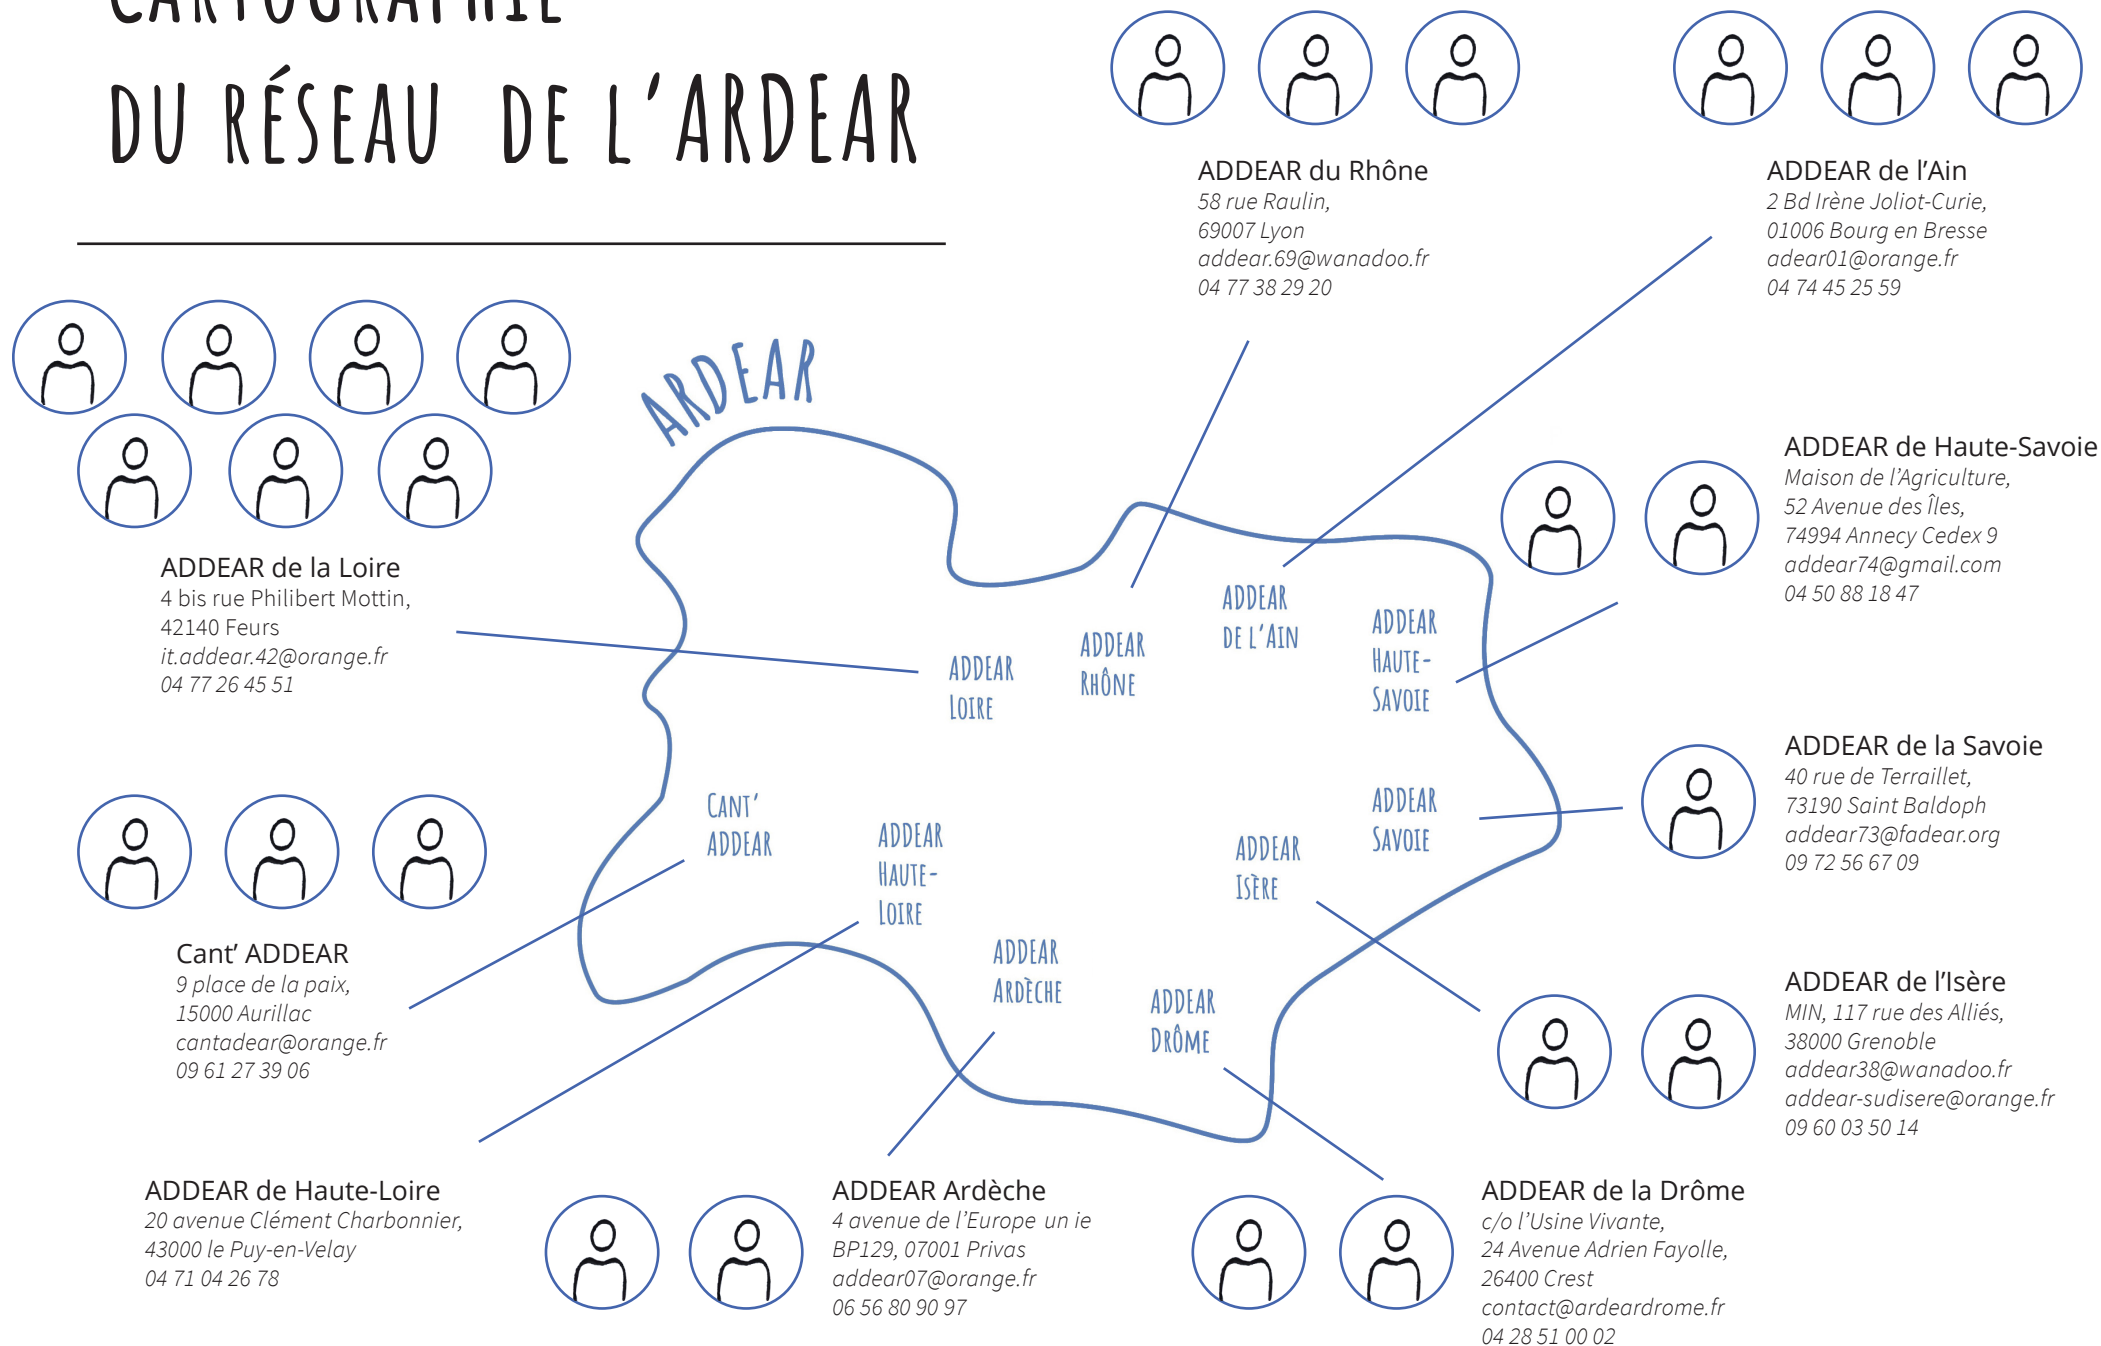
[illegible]

DU RÉSEAU DE L'ARDEAR

ADDEAR du Rhône
58 rue Raulin,
69007 Lyon
addear.69@wanadoo.fr
04 77 38 29 20

ADDEAR de l'Ain
2 Bd Irène Joliot-Curie,
01006 Bourg en Bresse
adear01@orange.fr
04 74 45 25 59

ARDEAR

ADDEAR de la Loire
4 bis rue Philibert Mottin,
42140 Feurs
it.addear.42@orange.fr
04 77 26 45 51

ADDEAR LOIRE

ADDEAR RHÔNE

ADDEAR DE L'AIN

ADDEAR HAUTE-SAVOIE

ADDEAR de Haute-Savoie
Maison de l'Agriculture,
52 Avenue des Îles,
74994 Annecy Cedex 9
addear74@gmail.com
04 50 88 18 47

ADDEAR de la Savoie
40 rue de Terraillet,
73190 Saint Baldoph
addear73@fadear.org
09 72 56 67 09

CANT' ADDEAR

ADDEAR HAUTE-LOIRE

ADDEAR ISÈRE

ADDEAR SAVOIE

Cant' ADDEAR
9 place de la paix,
15000 Aurillac
cantadear@orange.fr
09 61 27 39 06

ADDEAR ARDÈCHE

ADDEAR DRÔME

ADDEAR de l'Isère
MIN, 117 rue des Alliés,
38000 Grenoble
addear38@wanadoo.fr
addear-sudisere@orange.fr
09 60 03 50 14

ADDEAR de Haute-Loire
20 avenue Clément Charbonnier,
43000 le Puy-en-Velay
04 71 04 26 78

ADDEAR Ardèche
4 avenue de l'Europe un ie
BP129, 07001 Privas
addear07@orange.fr
06 56 80 90 97

ADDEAR de la Drôme
c/o l'Usine Vivante,
24 Avenue Adrien Fayolle,
26400 Crest
contact@ardeardrome.fr
04 28 51 00 02